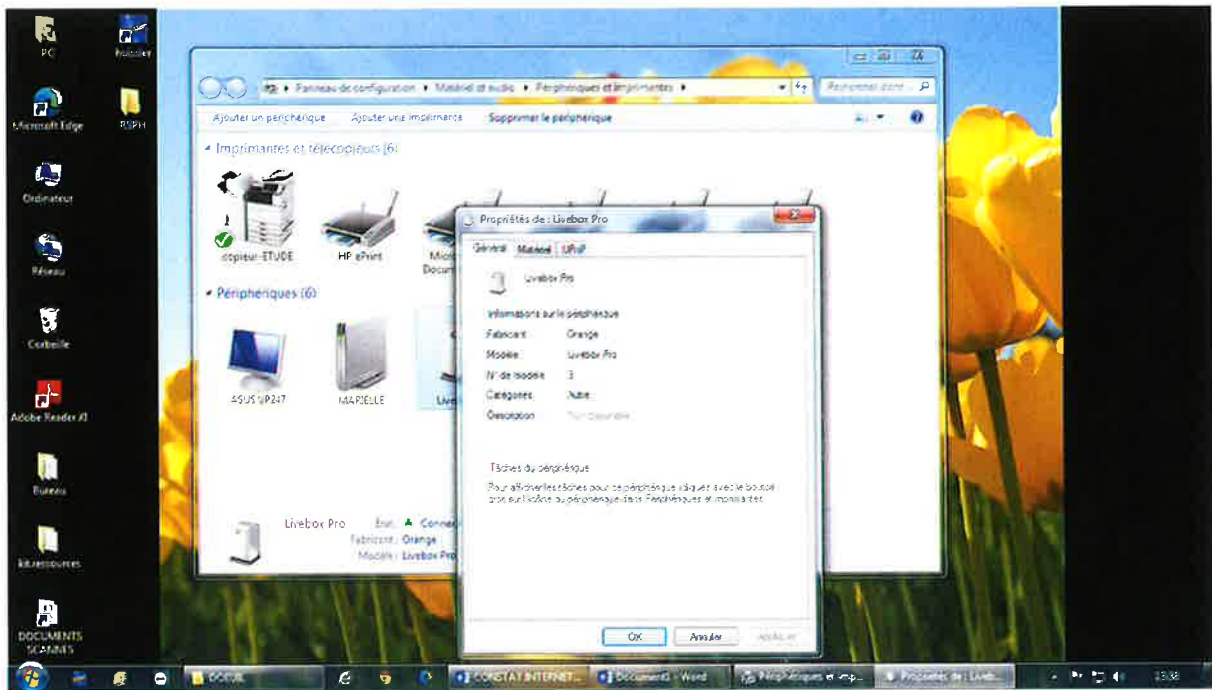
PC
Notaire
Microsoft Edge
RSPH
Ordinateur
Réseau
Corbeille
Adobe Reader XI
Bureau
kitressources
DOCUMENTS SCANNES

Panneau de configuration ▸ Matériel et audio ▸ Périphériques et imprimantes ▸
Rechercher dans

Ajouter un périphérique Ajouter une imprimante Supprimer le périphérique

Imprimantes et télécopieurs (6)
copieur-ETUDE
HP ePrint
Micro Docum

Périphériques (6)
ASUS VP247
MARIELLE
Live

Livebox Pro État : Connecté
Fabricant : Orange
Modèle : Livebox Pro

Propriétés de : Livebox Pro
Général Matériel UPnP
Livebox Pro
Informations sur le périphérique
Fabricant : Orange
Modèle : Livebox Pro
N° de modèle : 3
Catégories : Autre
Description : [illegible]

Tâches du périphérique
Pour afficher les tâches pour ce périphérique, cliquez avec le bouton droit sur l'icône du périphérique dans Périphériques et imprimantes.

OK Annuler Appliquer

DOCUS CONSTAT INTERNET... Document3 - Word Périphériques et imp... Propriétés de : Liveb... 13:38